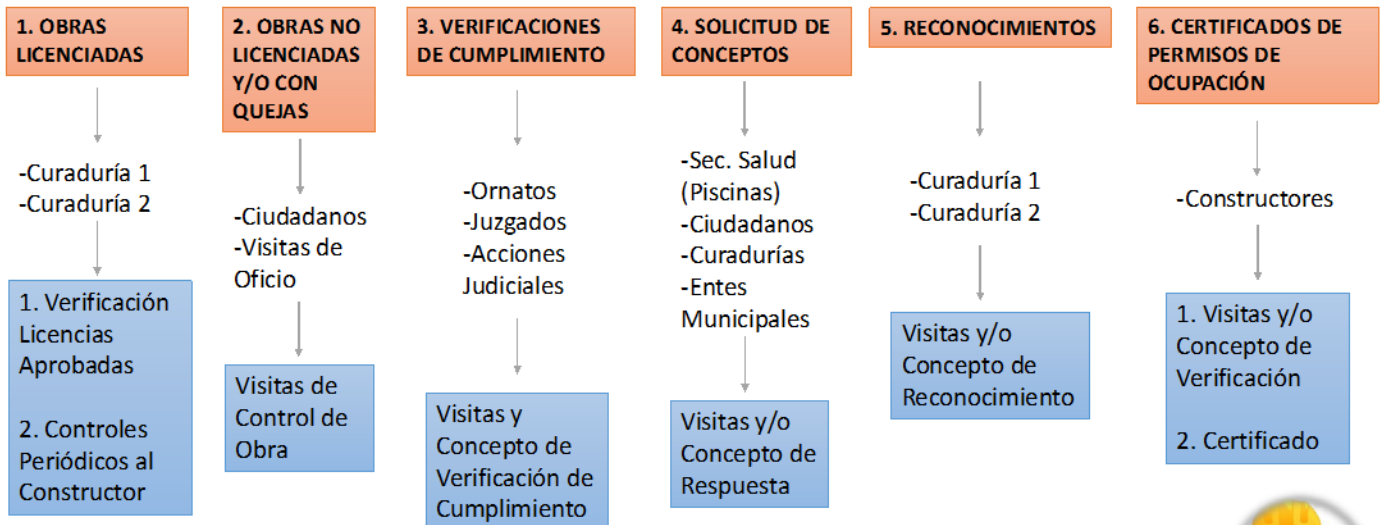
1. OBRAS LICENCIADAS

-Curaduría 1
-Curaduría 2

1. Verificación Licencias Aprobadas

2. Controles Periódicos al Constructor

2. OBRAS NO LICENCIADAS Y/O CON QUEJAS

-Ciudadanos
-Visitas de Oficio

Visitas de Control de Obra

3. VERIFICACIONES DE CUMPLIMIENTO

-Ornatos
-Juzgados
-Acciones Judiciales

Visitas y Concepto de Verificación de Cumplimiento

4. SOLICITUD DE CONCEPTOS

-Sec. Salud (Piscinas)
-Ciudadanos
-Curadurías
-Entes Municipales

Visitas y/o Concepto de Respuesta

5. RECONOCIMIENTOS

-Curaduría 1
-Curaduría 2

Visitas y/o Concepto de Reconocimiento

6. CERTIFICADOS DE PERMISOS DE OCUPACIÓN

-Constructores

1. Visitas y/o Concepto de Verificación

2. Certificado